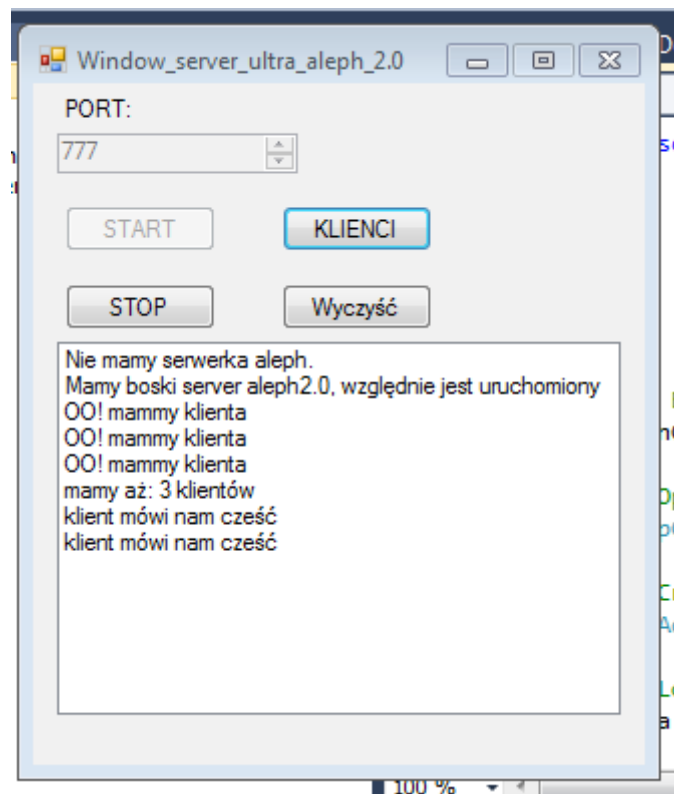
Window_server_ultra_aleph_2.0

PORT:

777

START

KLIENCI

STOP

Wyczyść

Nie mamy serwerka aleph.
Mamy boski server aleph2.0, względnie jest uruchomiony
OO! mammy klienta
OO! mammy klienta
OO! mammy klienta
mamy aż: 3 klientów
klient mówi nam cześć
klient mówi nam cześć

100 %